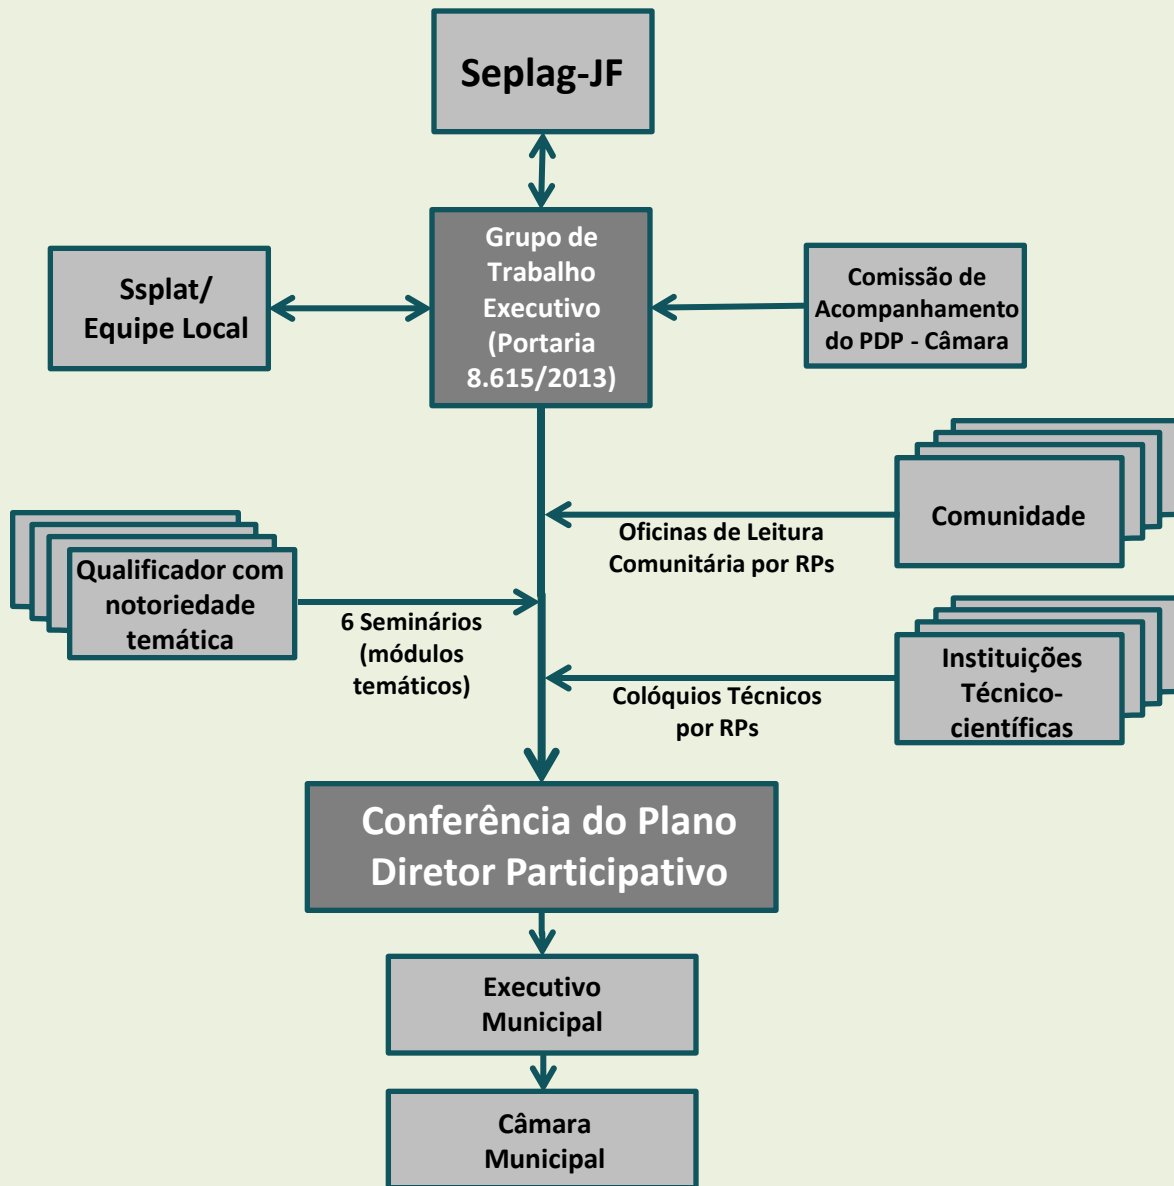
Seplag-JF

Ssplat/ Equipe Local

Grupo de Trabalho Executivo (Portaria 8.615/2013)

Comissão de Acompanhamento do PDP - Câmara

Comunidade

Oficinas de Leitura Comunitária por RPs

Qualificador com notoriedade temática

6 Seminários (módulos temáticos)

Instituições Técnico-científicas

Colóquios Técnicos por RPs

Conferência do Plano Diretor Participativo

Executivo Municipal

Câmara Municipal